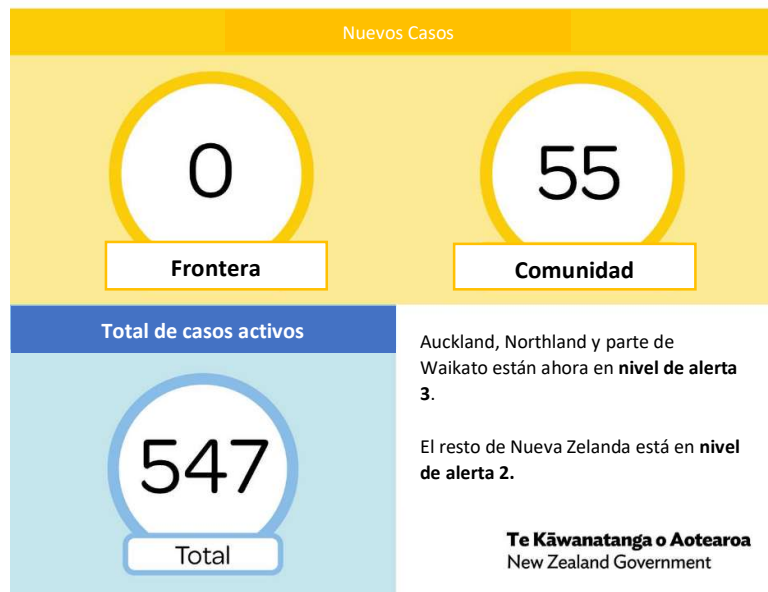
Nuevos Casos

0

Frontera

55

Comunidad

Total de casos activos

547

Total

Auckland, Northland y parte de Waikato están ahora en **nivel de alerta 3**.

El resto de Nueva Zelanda está en **nivel de alerta 2.**

Te Kāwanatanga o Aotearoa
New Zealand Government